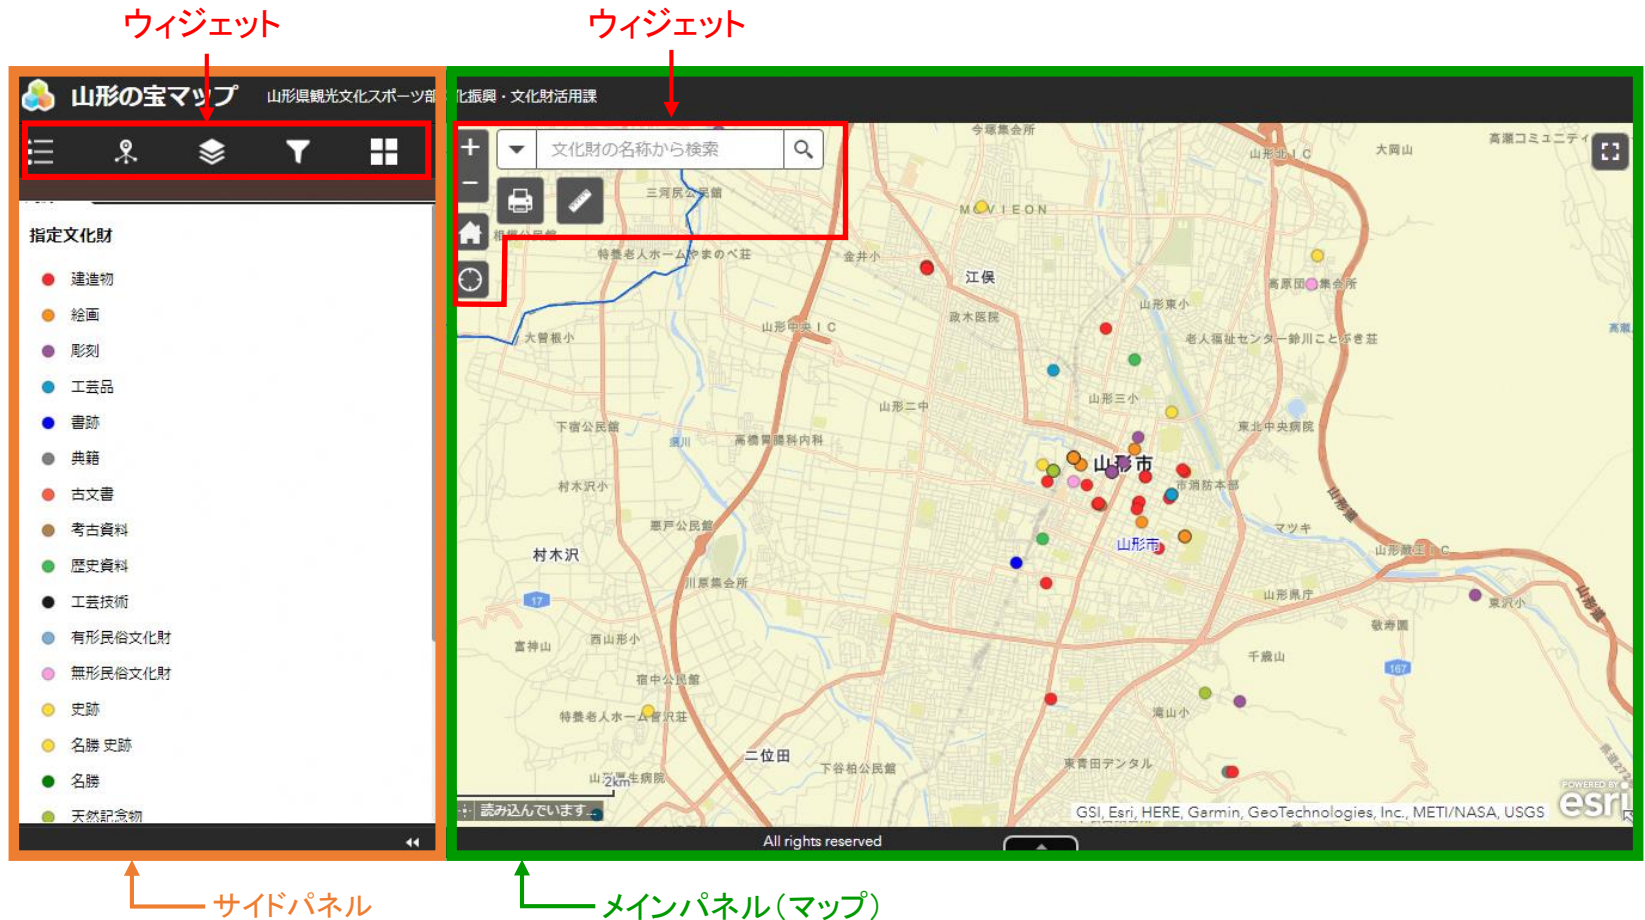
ウィジェット

ウィジェット

山形の宝マップ 山形県観光文化スポーツ部 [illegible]化振興・文化財活用課

指定文化財

建造物
絵画
彫刻
工芸品
書跡
典籍
古文書
考古資料
歴史資料
工芸技術
有形民俗文化財
無形民俗文化財
史跡
名勝 史跡
名勝
天然記念物

文化財の名称から検索

今塚集会所
山形北ＩＣ
大岡山
高瀬コミュニティ
三河尻公民館
ＭＯＶＩＥＯＮ
特養老人ホームやまのべ荘
金井小
江俣
高原団地集会所
山形東小
大曽根小
山形中央ＩＣ
篠木医院
老人福祉センター鈴川ことぶき荘
山形三小
山形二中
下宿公民館
須川
高橋胃腸科内科
東北中央病院
山形市
村木沢小
市消防本部
村木沢
悪戸公民館
マツキ
山形市
山形蔵王ＩＣ
川原集会所
17
山形県庁
東沢小
富神山
西山形小
敬寿園
千歳山
167
宿中公民館
特養老人ホーム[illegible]沢荘
滝山小
二位田
下谷柏公民館
東青田デンタル
山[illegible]生病院
2km
読み込んでいます...
GSI, Esri, HERE, Garmin, GeoTechnologies, Inc., METI/NASA, USGS
POWERED BY esri
All rights reserved

サイドパネル

メインパネル（マップ）